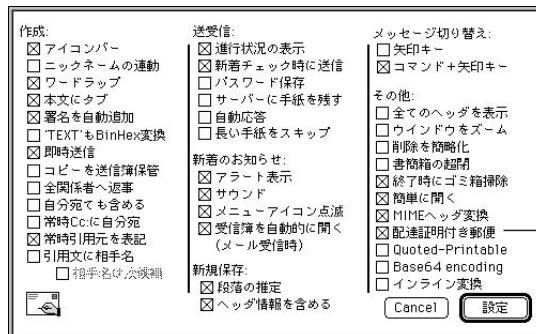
作成:
☒ アイコンバー
☐ ニックネームの連動
☒ ワードラップ
☒ 本文にタブ
☒ 署名を自動追加
☐ 'TEXT'もBinHex変換
☒ 即時送信
☐ コピーを送信簿保管
☐ 全関係者へ返事
☐ 自分宛ても含める
☐ 常時Cc:に自分宛
☒ 常時引用文を表記
☐ 引用文に相手名
☐ 相手名は大候補

送受信:
☒ 進行状況の表示
☒ 新着チェック時に送信
☐ パスワード保存
☐ サーバーに手紙を残す
☐ 自動応答
☐ 長い手紙をスキップ

新着のお知らせ:
☒ アラート表示
☒ サウンド
☒ メニューアイコン点滅
☒ 受信簿を自動的に開く (メール受信時)

新規保存:
☒ 段落の推定
☒ ヘッダ情報を含める

メッセージ切り替え:
☐ 矢印キー
☒ コマンド+矢印キー

その他:
☐ 全てのヘッダを表示
☐ ウインドウをズーム
☐ 削除を簡略化
☐ 書簡箱の起間
☒ 終了時にゴミ箱掃除
☒ 簡単に開く
☒ MIMEヘッダ変換
☒ 配達証明付き郵便
☐ Quoted-Printable
☐ Base64 encoding
☐ インライン変換

Cancel
設定